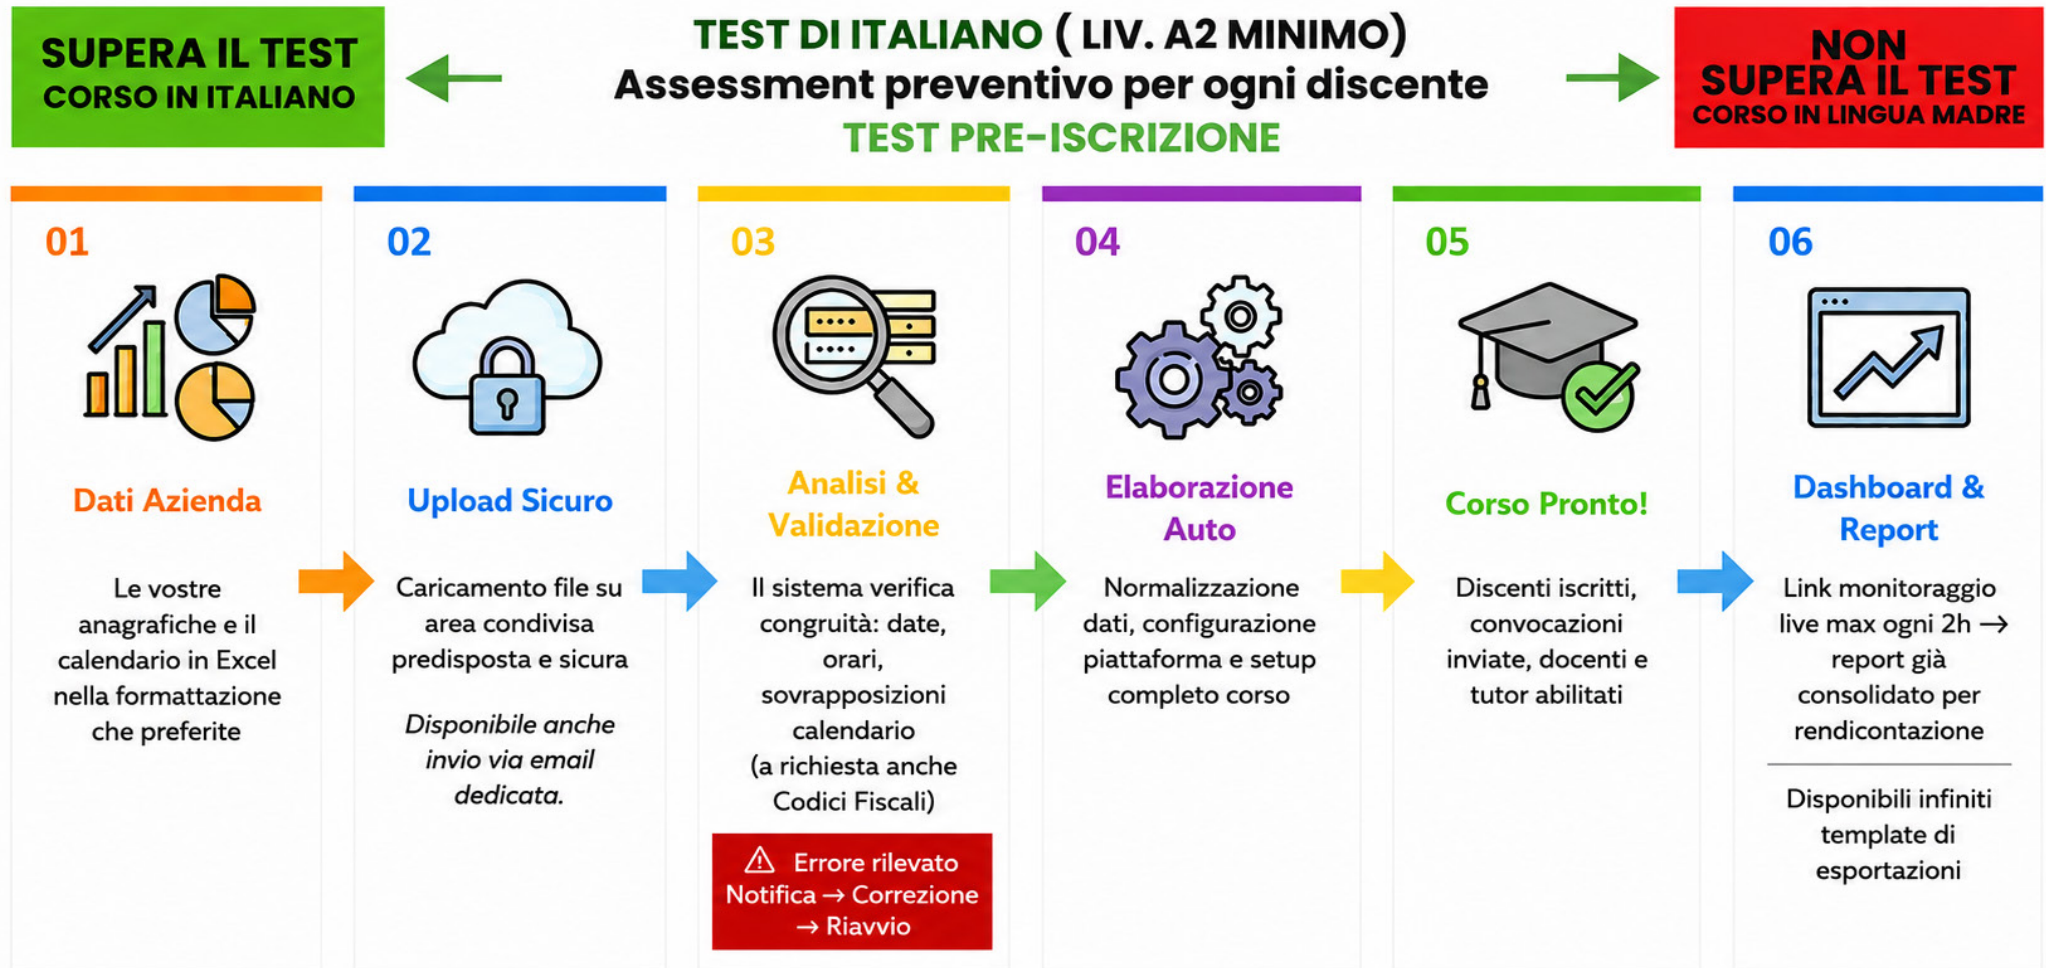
SUPERA IL TEST
CORSO IN ITALIANO

TEST DI ITALIANO ( LIV. A2 MINIMO)
Assessment preventivo per ogni discente
TEST PRE-ISCRIZIONE

NON SUPERA IL TEST
CORSO IN LINGUA MADRE

01
Dati Azienda
Le vostre anagrafiche e il calendario in Excel nella formattazione che preferite

02
Upload Sicuro
Caricamento file su area condivisa predisposta e sicura

*Disponibile anche invio via email dedicata.*

03
Analisi & Validazione
Il sistema verifica congruità: date, orari, sovrapposizioni calendario (a richiesta anche Codici Fiscali)

⚠ Errore rilevato
Notifica → Correzione → Riavvio

04
Elaborazione Auto
Normalizzazione dati, configurazione piattaforma e setup completo corso

05
Corso Pronto!
Discenti iscritti, convocazioni inviate, docenti e tutor abilitati

06
Dashboard & Report
Link monitoraggio live max ogni 2h → report già consolidato per rendicontazione

Disponibili infiniti template di esportazioni